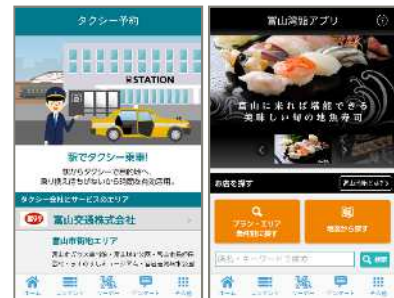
タクシー予約

STATION

駅でタクシー乗車!

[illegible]

タクシー会社とサービスのエリア

富山交通株式会社

富山市街地エリア

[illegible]

富山満喫アプリ

富山に来れば堪能できる 美味しい旬の地魚寿司

お店を探す

プラン・エリア 条件別に探す

地図から探す

検索

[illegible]